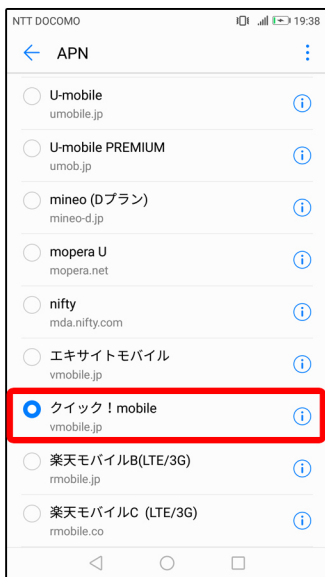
NTT DOCOMO 19:38

APN

U-mobile
umobile.jp

U-mobile PREMIUM
umob.jp

mineo (Dプラン)
mineo-d.jp

mopera U
mopera.net

nifty
mda.nifty.com

エキサイトモバイル
vmobile.jp

クイック！mobile
vmobile.jp

楽天モバイルB(LTE/3G)
rmobile.jp

楽天モバイルC (LTE/3G)
rmobile.co